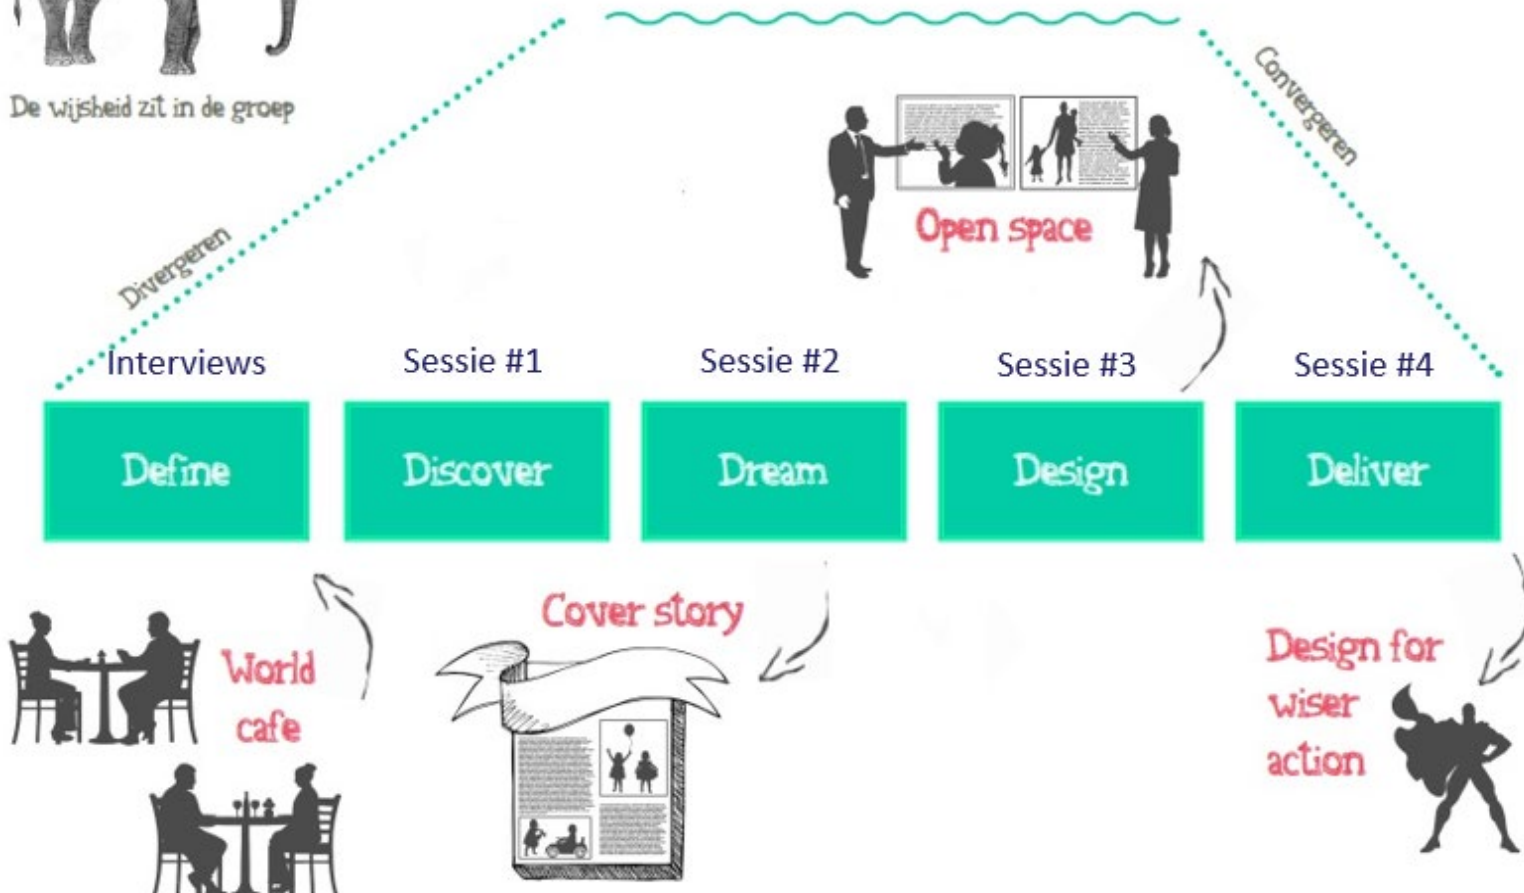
De wijsheid zit in de groep

Divergeren

Convergeren

Open space

Interviews

Sessie #1

Sessie #2

Sessie #3

Sessie #4

Define

Discover

Dream

Design

Deliver

World cafe

Cover story

Design for wiser action